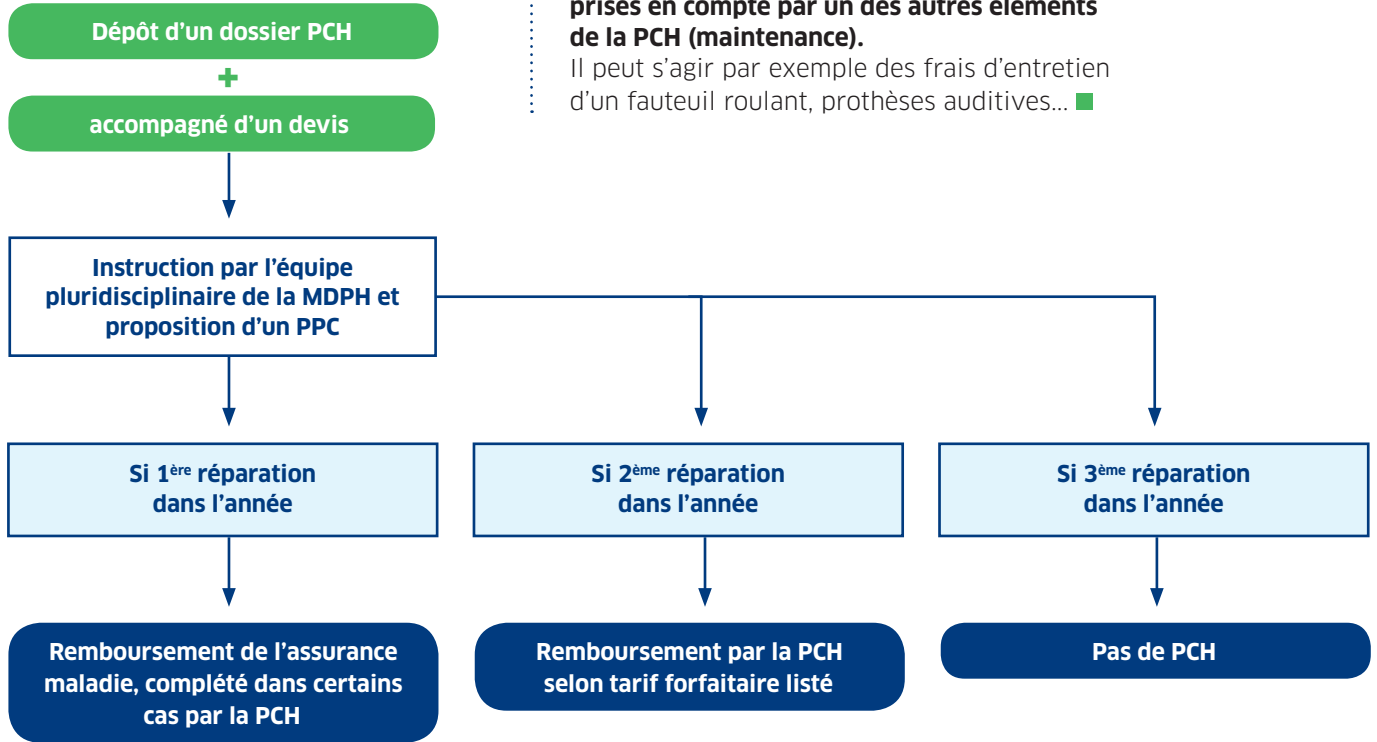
Dépôt d'un dossier PCH

+

accompagné d'un devis

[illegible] prises en compte par un des autres éléments de la PCH (maintenance).

Il peut s'agir par exemple des frais d'entretien d'un fauteuil roulant, prothèses auditives…

Instruction par l'équipe pluridisciplinaire de la MDPH et proposition d'un PPC

Si 1$^{ère}$ réparation dans l'année

Si 2$^{ème}$ réparation dans l'année

Si 3$^{ème}$ réparation dans l'année

Remboursement de l'assurance maladie, complété dans certains cas par la PCH

Remboursement par la PCH selon tarif forfaitaire listé

Pas de PCH